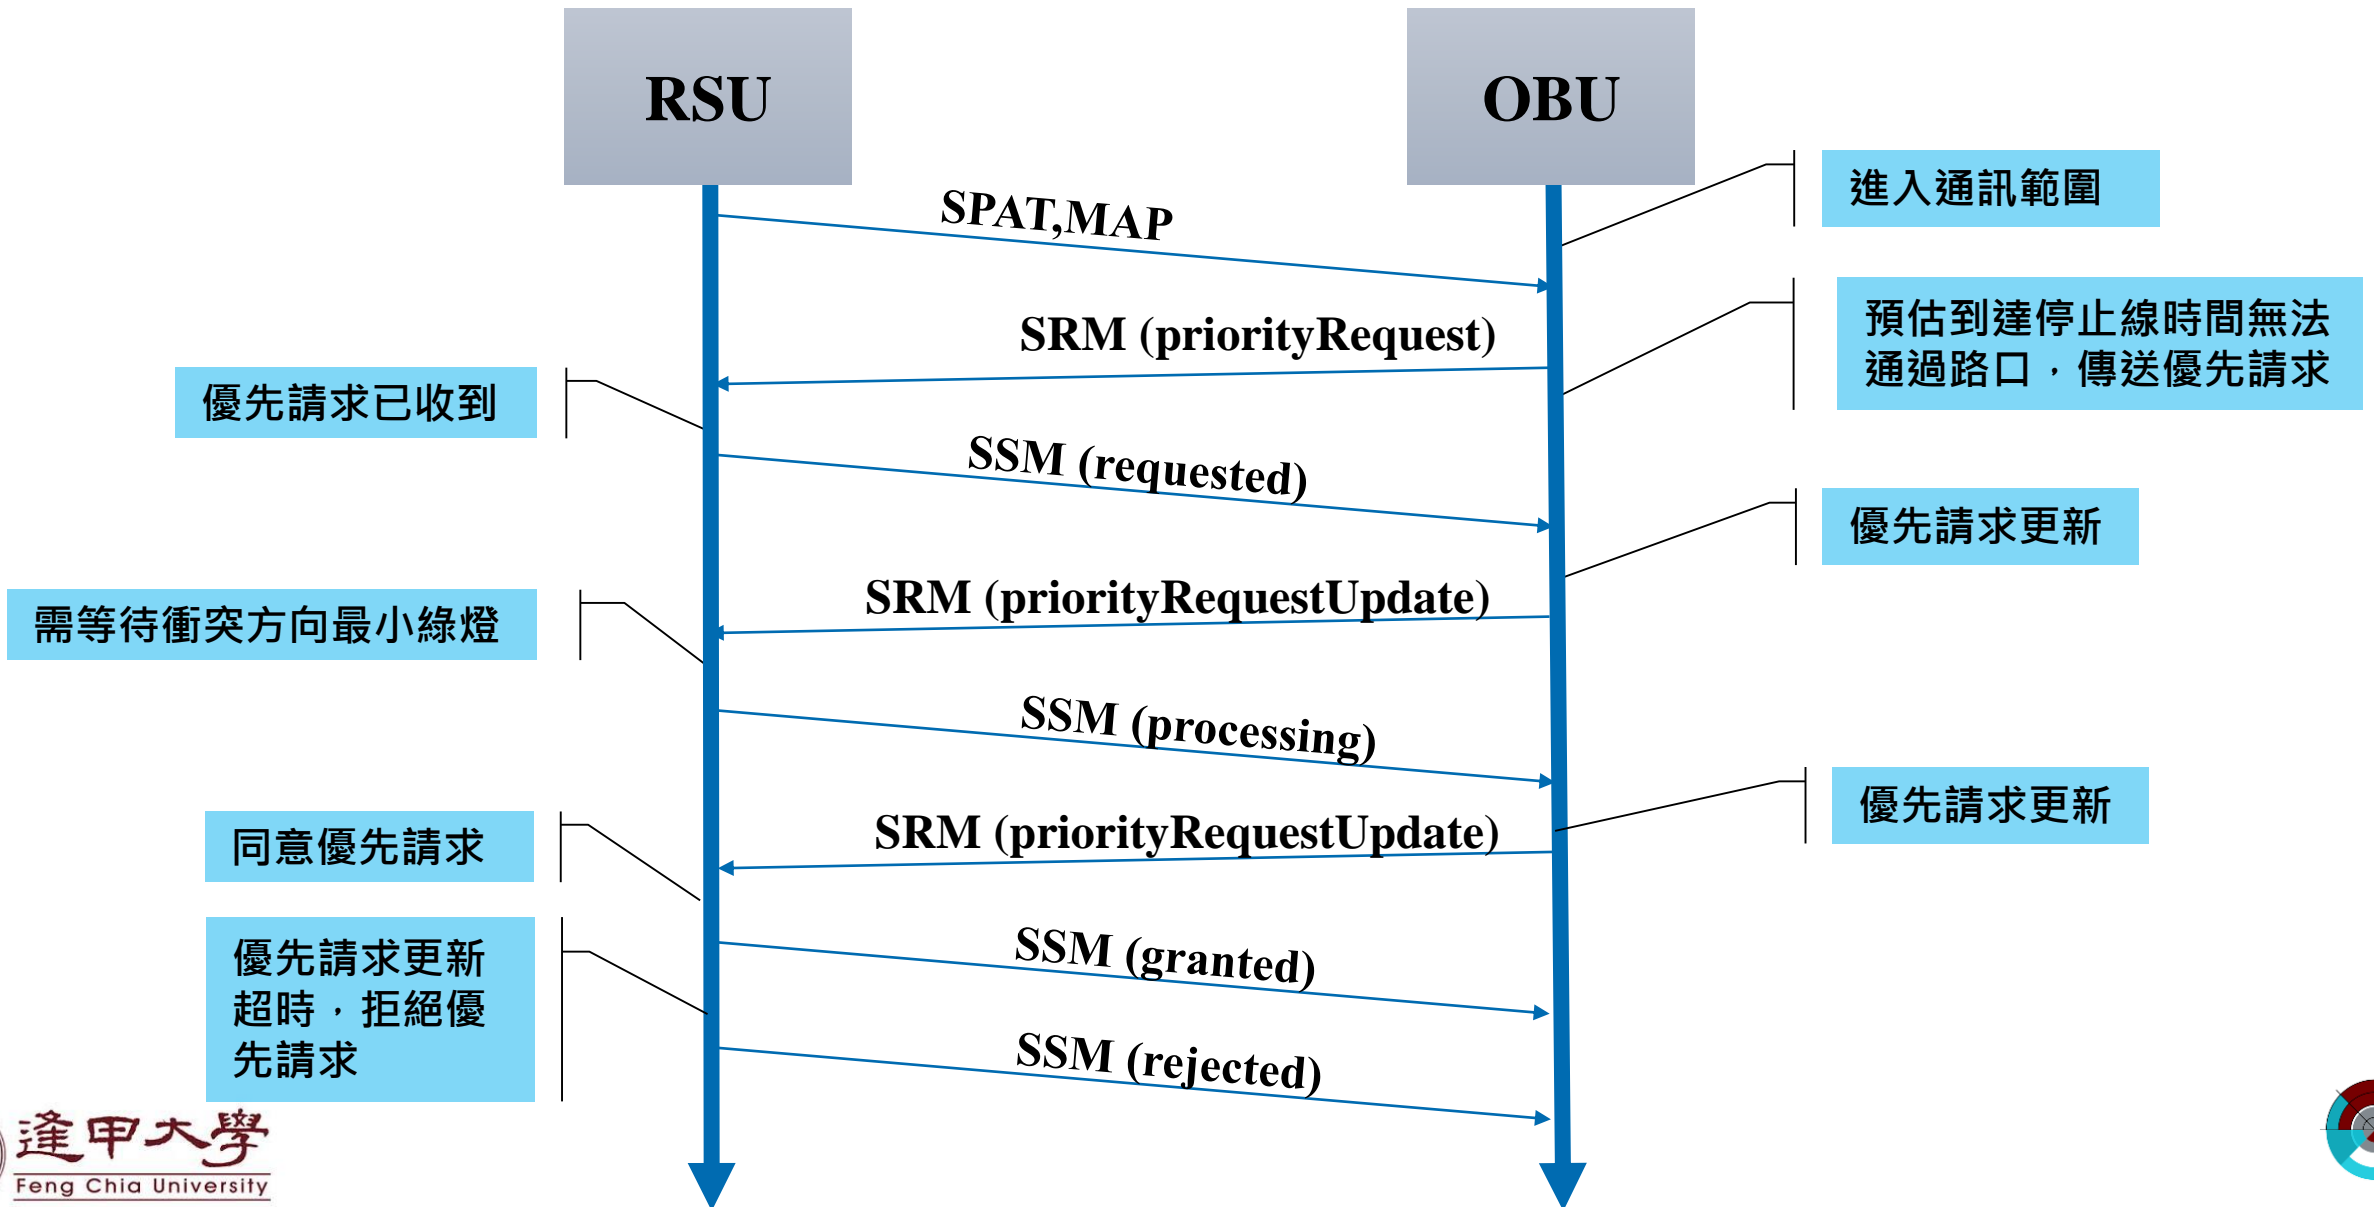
RSU

OBU

SPAT,MAP

進入通訊範圍

SRM (priorityRequest)

預估到達停止線時間無法通過路口，傳送優先請求

優先請求已收到

SSM (requested)

優先請求更新

SRM (priorityRequestUpdate)

需等待衝突方向最小綠燈

SSM (processing)

優先請求更新

同意優先請求

SRM (priorityRequestUpdate)

優先請求更新超時，拒絕優先請求

SSM (granted)

SSM (rejected)

逢甲大學
Feng Chia University